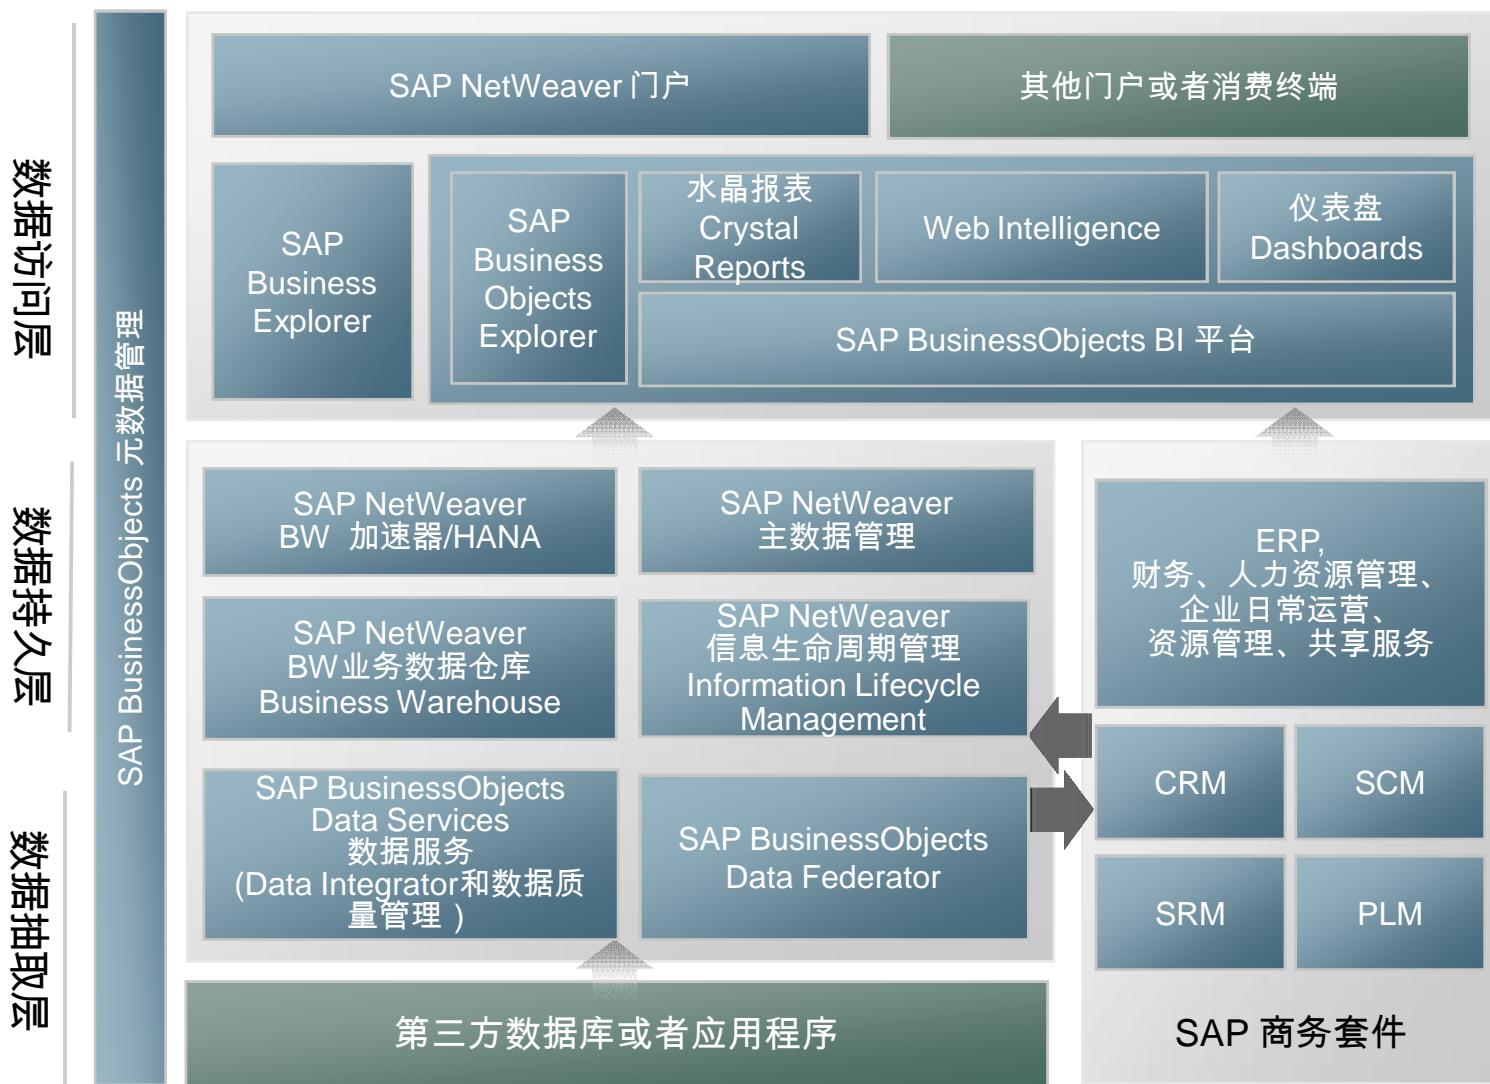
数据访问层

数据持久层

数据抽取层

SAP BusinessObjects 元数据管理

SAP NetWeaver 门户

其他门户或者消费终端

SAP Business Explorer

SAP Business Objects Explorer

水晶报表 Crystal Reports

Web Intelligence

仪表盘 Dashboards

SAP BusinessObjects BI 平台

SAP NetWeaver BW 加速器/HANA

SAP NetWeaver 主数据管理

SAP NetWeaver BW业务数据仓库 Business Warehouse

SAP NetWeaver 信息生命周期管理 Information Lifecycle Management

SAP BusinessObjects Data Services 数据服务 (Data Integrator和数据质量管理 )

SAP BusinessObjects Data Federator

ERP, 财务、人力资源管理、企业日常运营、资源管理、共享服务

CRM

SCM

SRM

PLM

第三方数据库或者应用程序

SAP 商务套件